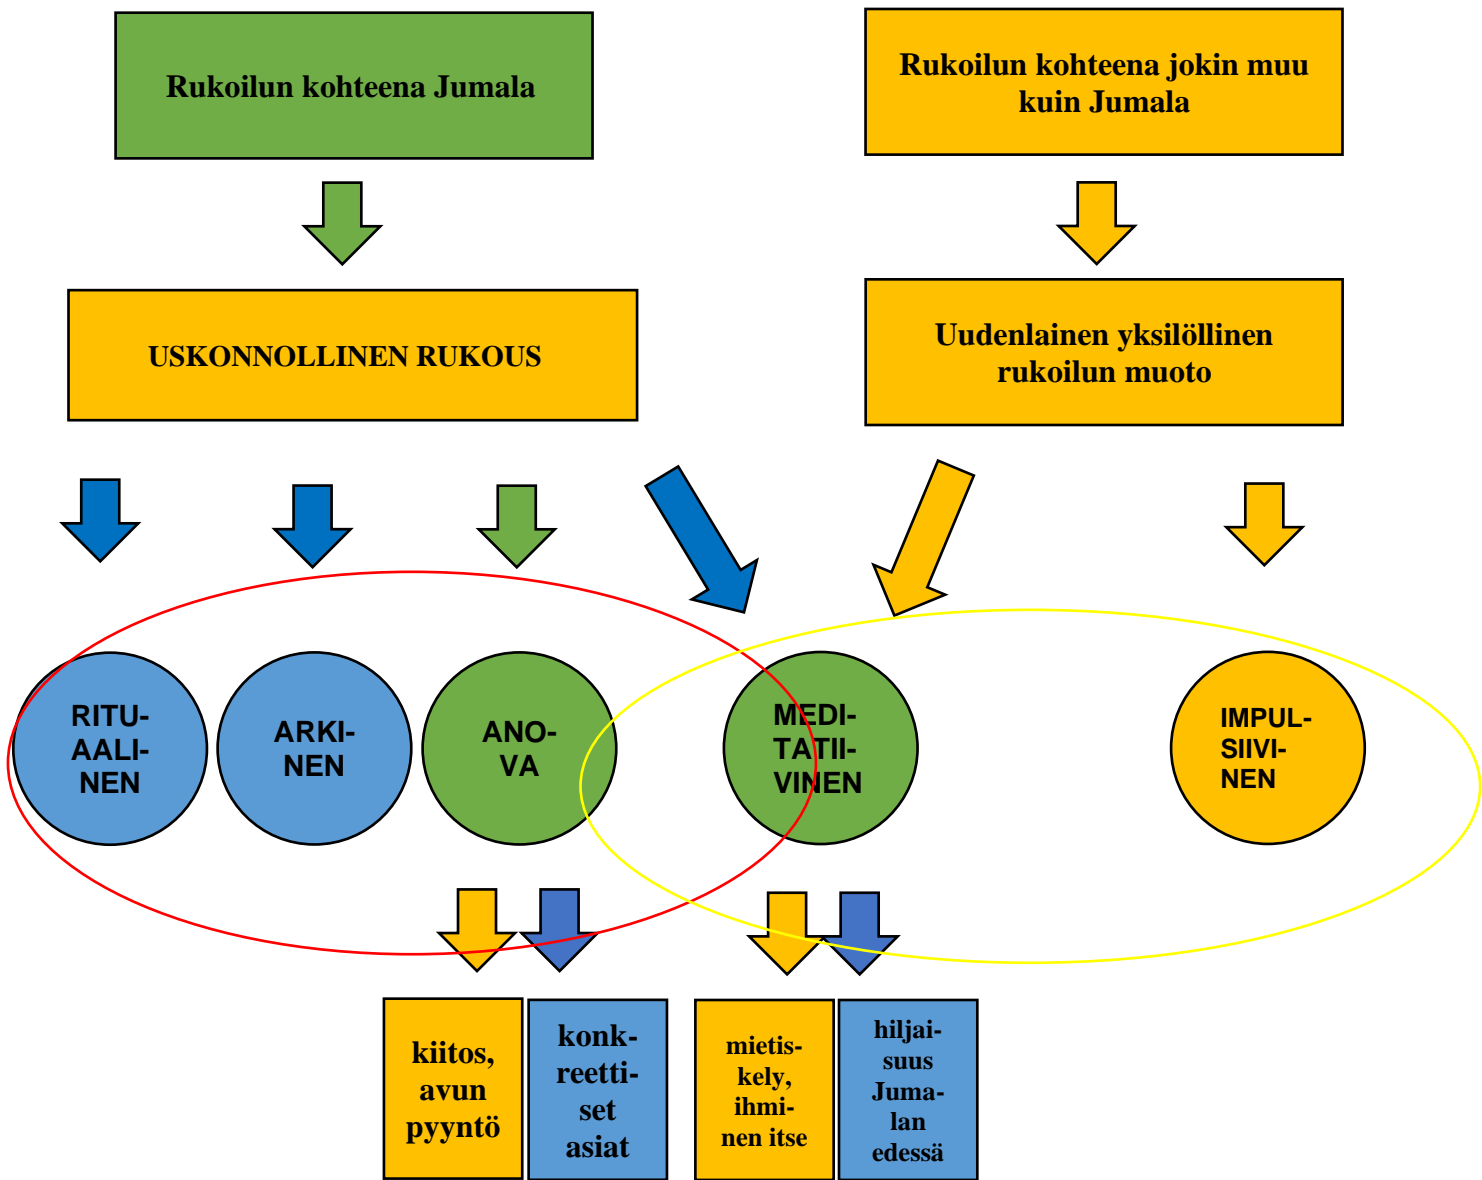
Rukoilun kohteena Jumala

Rukoilun kohteena jokin muu kuin Jumala

USKONNOLLINEN RUKOUS

Uudenlainen yksilöllinen rukoilun muoto

RITUAALINEN

ARKINEN

ANOVA

MEDITATIIVINEN

IMPULSIIVINEN

kiitos, avun pyyntö

konkreettiset asiat

mietiskely, ihminen itse

hiljaisuus Jumalan edessä